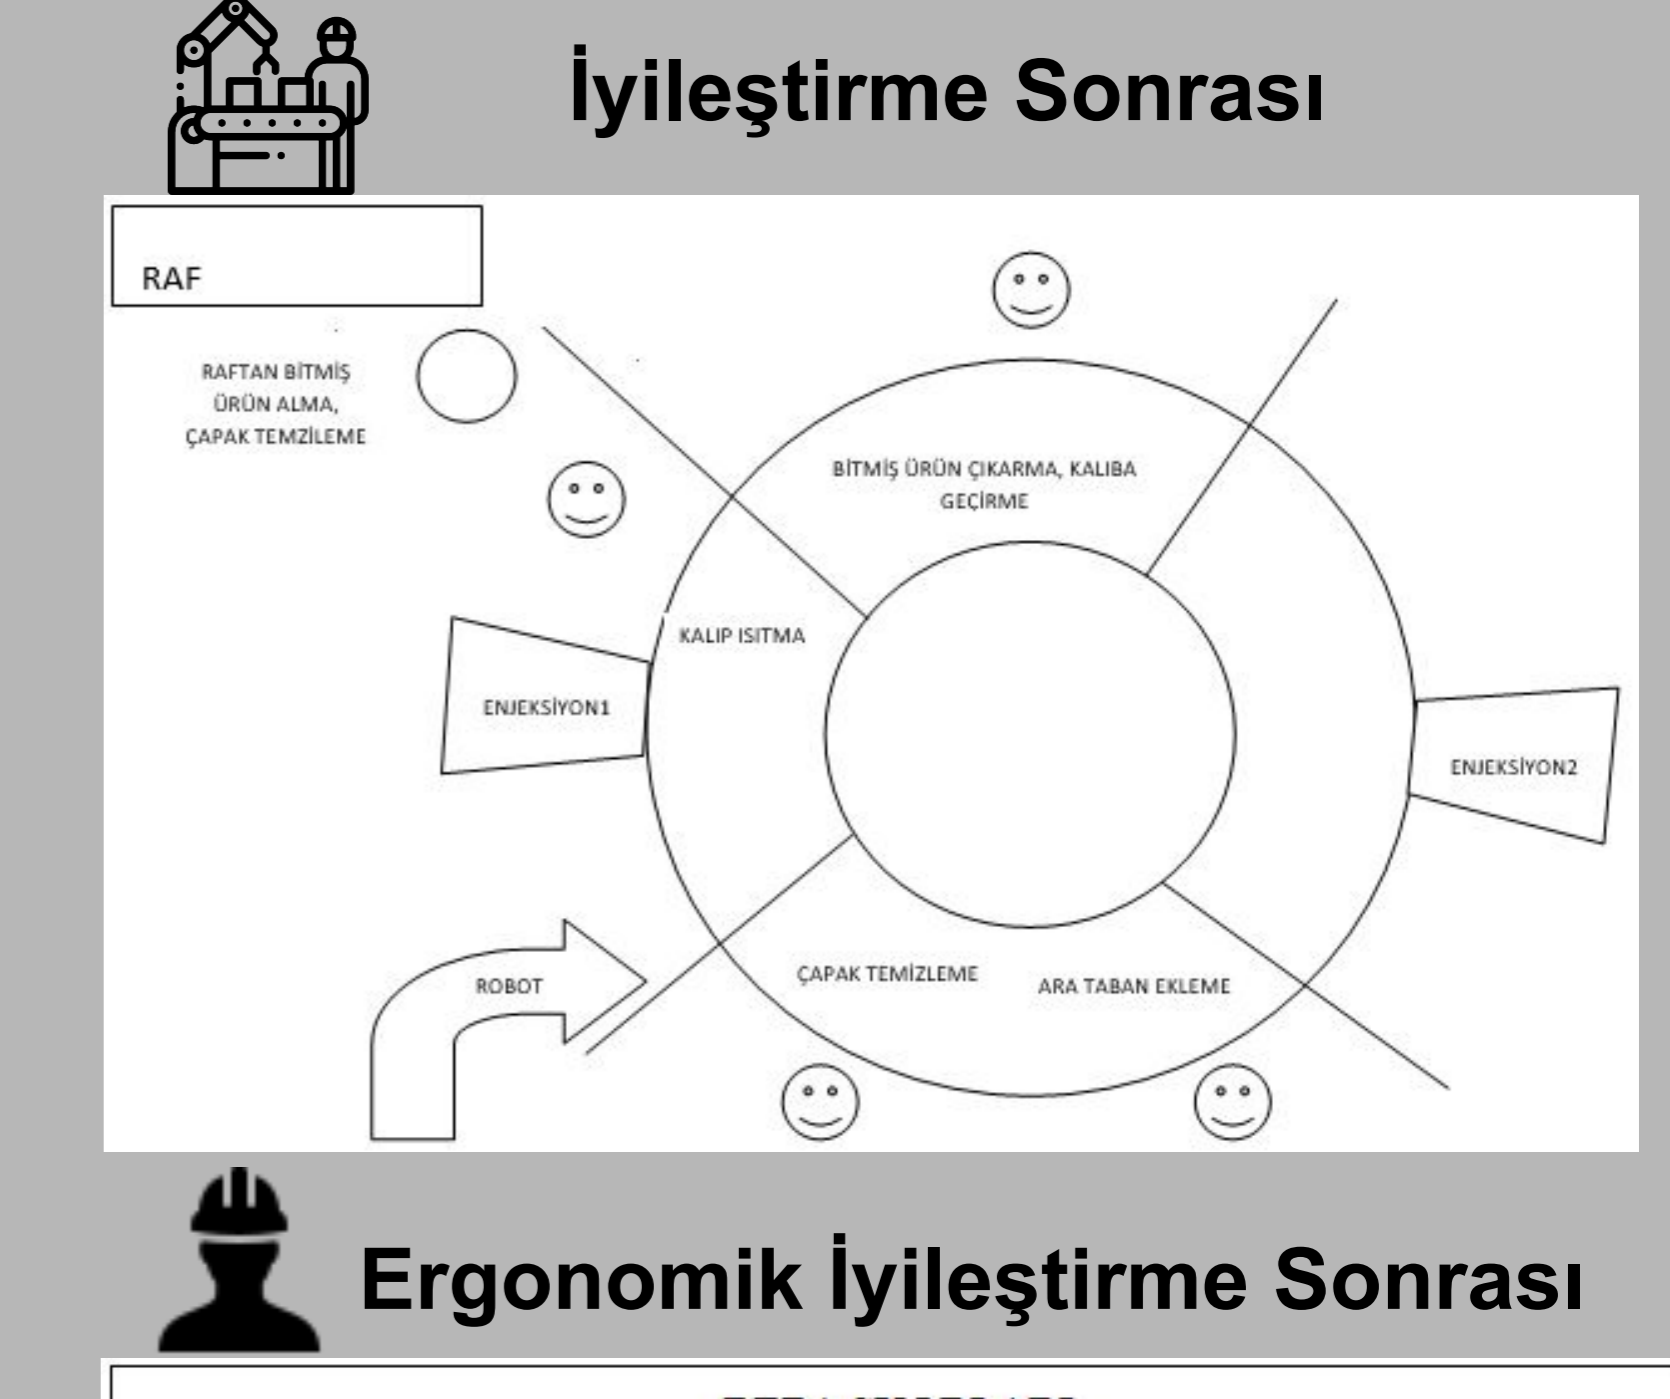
İyileştirme Sonrası

RAF

RAFTAN BİTMİŞ ÜRÜN ALMA, ÇAPAK TEMZİLEME

BİTMİŞ ÜRÜN ÇIKARMA, KALIBA GEÇİRME

KALIP ISITMA

ENJEKSİYON1

ENJEKSİYON2

ROBOT

ÇAPAK TEMİZLEME

ARA TABAN EKLEME

Ergonomik İyileştirme Sonrası

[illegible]